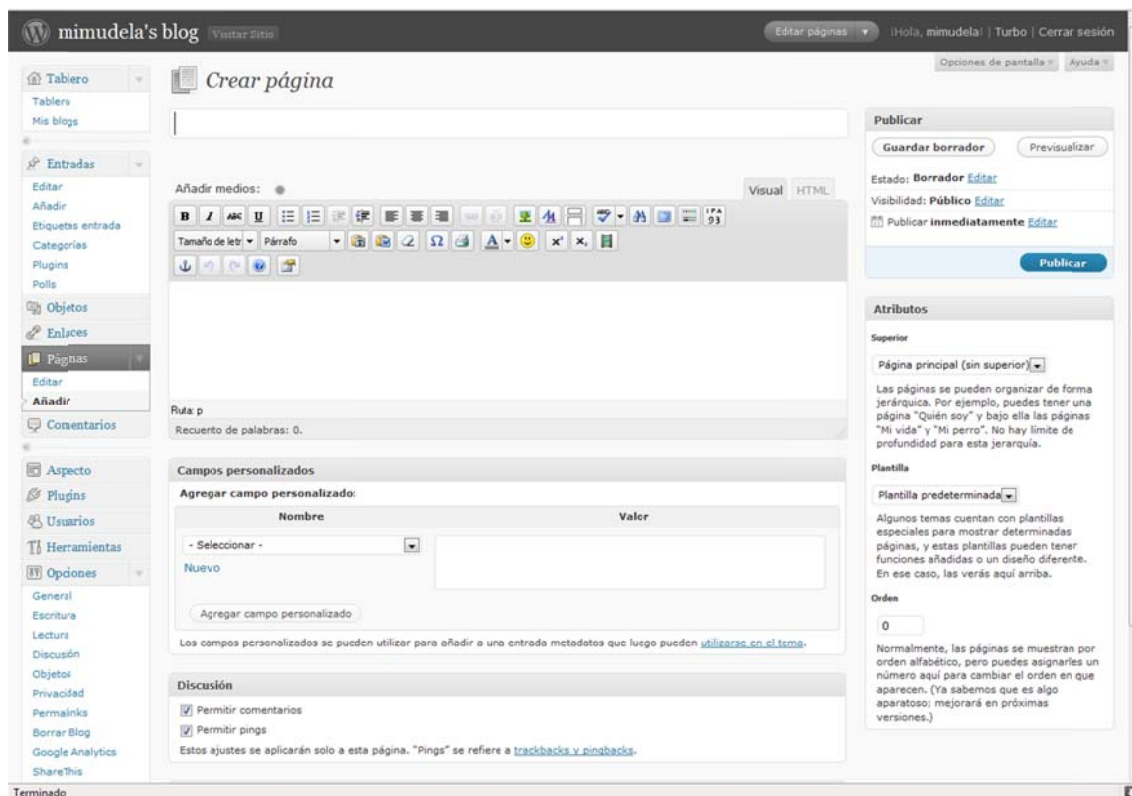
mimudela's blog Visitar Sitio

Editar páginas | ¡Hola, mimudela! | Turbo | Cerrar sesión

Opciones de pantalla Ayuda

Tablero
Tablero
Mis blogs

Entradas
Editar
Añadir
Etiquetas entrada
Categorías
Plugins
Polls

Objetos
Enlaces
Páginas
Editar
Añadir
Comentarios

Aspecto
Plugins
Usuarios
Herramientas
Opciones
General
Escritura
Lectura
Discusión
Objetos
Privacidad
Permalinks
Borrar Blog
Google Analytics
ShareThis

Crear página

Añadir medios:

Visual HTML

Tamaño de letr Párrafo

Ruta: p
Recuento de palabras: 0.

Campos personalizados
Agregar campo personalizado:

| Nombre | Valor |
|---|---|
| - Seleccionar - Nuevo | |

Agregar campo personalizado

Los campos personalizados se pueden utilizar para añadir a una entrada metadatos que luego pueden utilizarse en el tema.

Discusión
Permitir comentarios
Permitir pings
Estos ajustes se aplicarán solo a esta página. "Pings" se refiere a trackbacks y pingbacks.

Publicar
Guardar borrador
Previsualizar
Estado: Borrador Editar
Visibilidad: Público Editar
Publicar inmediatamente Editar
Publicar

Atributos
Superior
Página principal (sin superior)
Las páginas se pueden organizar de forma jerárquica. Por ejemplo, puedes tener una página "Quién soy" y bajo ella las páginas "Mi vida" y "Mi perro". No hay límite de profundidad para esta jerarquía.
Plantilla
Plantilla predeterminada
Algunos temas cuentan con plantillas especiales para mostrar determinadas páginas, y estas plantillas pueden tener funciones añadidas o un diseño diferente. En ese caso, las verás aquí arriba.
Orden
0
Normalmente, las páginas se muestran por orden alfabético, pero puedes asignarles un número aquí para cambiar el orden en que aparecen. (Ya sabemos que es algo aparatoso; mejorará en próximas versiones.)

Terminado